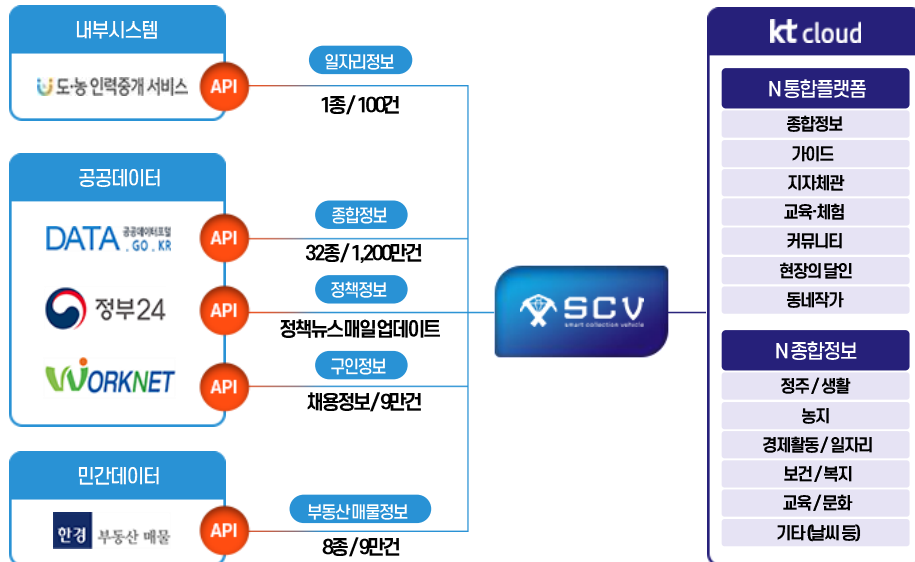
내부시스템

도·농 인력중개 서비스

API

일자리정보

1종/100건

공공데이터

DATA 공공데이터포털 .GO.KR

API

종합정보

32종/1,200만건

정부24

API

정책정보

정책뉴스매일업데이트

WORKNET

API

구인정보

채용정보/9만건

민간데이터

한경 부동산 매물

API

부동산매물정보

8종/9만건

SCV
smart collection vehicle

kt cloud

N 통합플랫폼

종합정보

가이드

지자체관

교육·체험

커뮤니티

현장의 달인

동네작가

N 종합정보

정주/생활

농지

경제활동/일자리

보건/복지

교육/문화

기타(날씨 등)